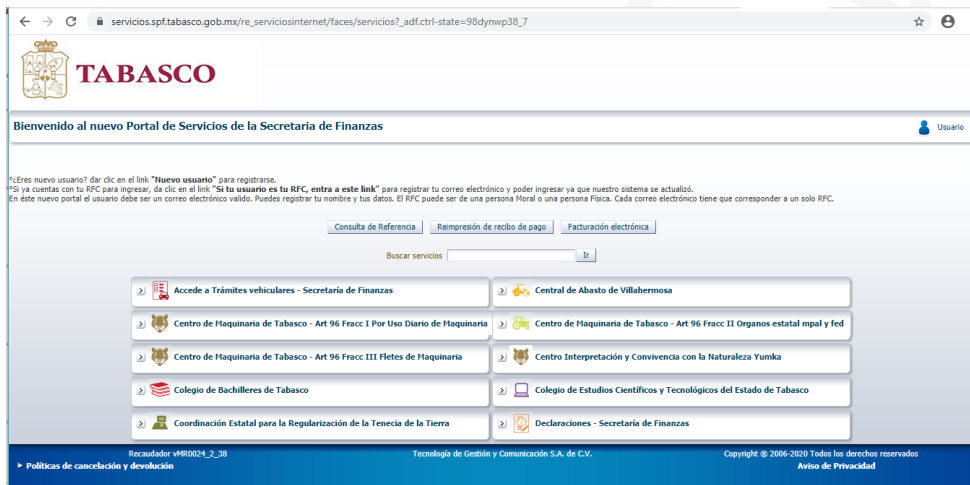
servicios.spf.tabasco.gob.mx/re_serviciosinternet/faces/servicios?_adf.ctrl-state=98dynwp38_7

TABASCO

Bienvenido al nuevo Portal de Servicios de la Secretaria de Finanzas

Usuario

°¿Eres nuevo usuario? dar clic en el link "Nuevo usuario" para registrarse.
°Si ya cuentas con tu RFC para ingresar, da clic en el link "Si tu usuario es tu RFC, entra a este link" para registrar tu correo electrónico y poder ingresar ya que nuestro sistema se actualizó.
En éste nuevo portal el usuario debe ser un correo electrónico valido. Puedes registrar tu nombre y tus datos. El RFC puede ser de una persona Moral o una persona Física. Cada correo electrónico tiene que corresponder a un solo RFC.

Consulta de Referencia | Reimpresión de recibo de pago | Facturación electrónica

Buscar servicios | Ir

Accede a Trámites vehiculares - Secretaría de Finanzas

Central de Abasto de Villahermosa

Centro de Maquinaria de Tabasco - Art 96 Fracc I Por Uso Diario de Maquinaria

Centro de Maquinaria de Tabasco - Art 96 Fracc II Organos estatal mpal y fed

Centro de Maquinaria de Tabasco - Art 96 Fracc III Fletes de Maquinaria

Centro Interpretación y Convivencia con la Naturaleza Yumka

Colegio de Bachilleres de Tabasco

Colegio de Estudios Científicos y Tecnológicos del Estado de Tabasco

Coordinación Estatal para la Regularización de la Tenecia de la Tierra

Declaraciones - Secretaría de Finanzas

Recaudador vMR0024_2_38

Tecnología de Gestión y Comunicación S.A. de C.V.

Copyright © 2006-2020 Todos los derechos reservados

Políticas de cancelación y devolución

Aviso de Privacidad